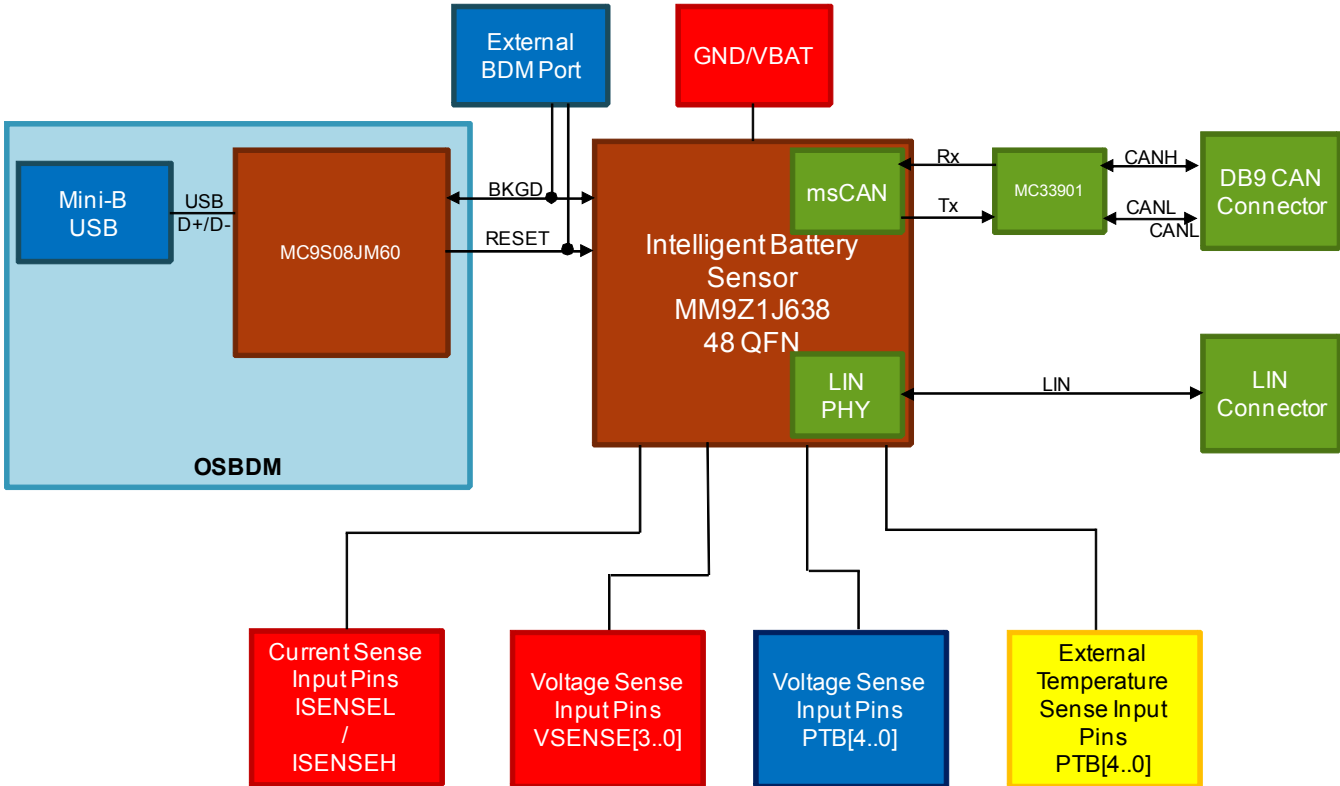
External BDM Port

GND/VBAT

Mini-B USB

USB D+/D-

MC9S08JM60

OSBDM

BKGD

RESET

Intelligent Battery Sensor MM9Z1J638 48 QFN

msCAN

Rx

Tx

MC33901

CANH

CANL

CANL

DB9 CAN Connector

LIN PHY

LIN

LIN Connector

Current Sense Input Pins ISENSEL / ISENSEH

Voltage Sense Input Pins VSENSE[3..0]

Voltage Sense Input Pins PTB[4..0]

External Temperature Sense Input Pins PTB[4..0]